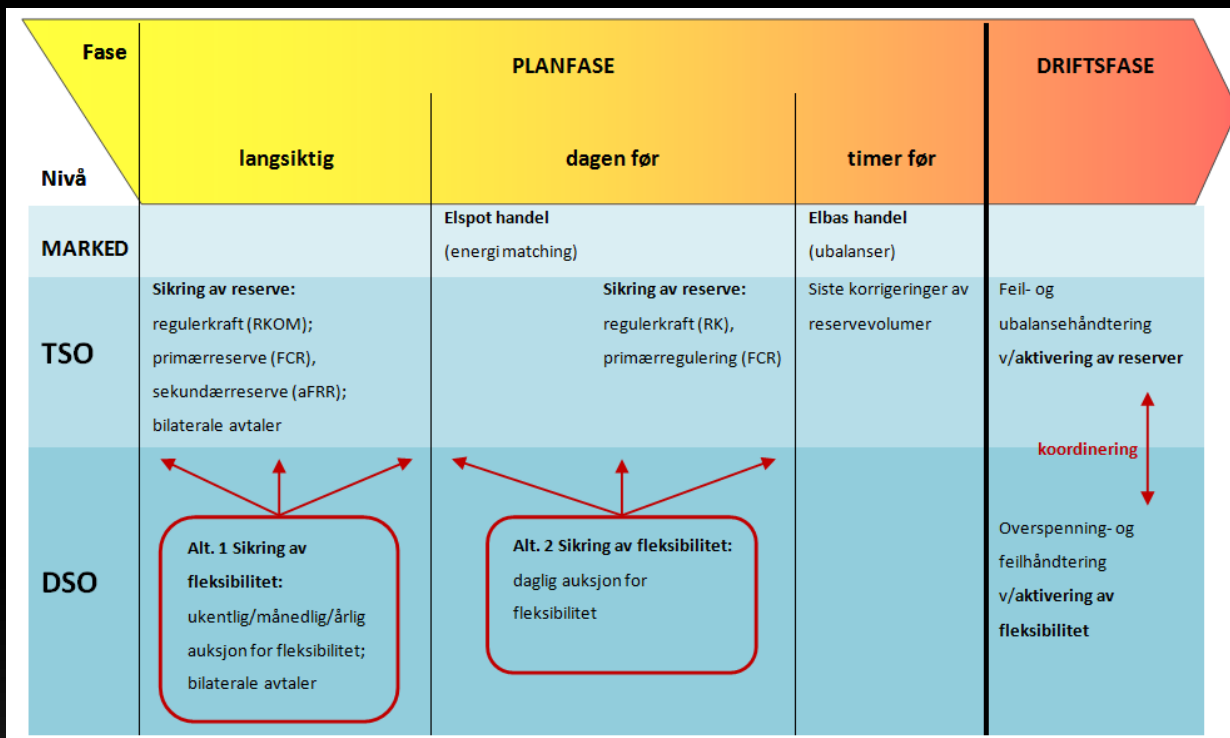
| Fase / Nivå | PLANFASE: langsiktig | PLANFASE: dagen før | PLANFASE: timer før | DRIFTSFASE |
|---|---|---|---|---|
| MARKED | | Elspot handel (energi matching) | Elbas handel (ubalanser) | |
| TSO | Sikring av reserve: regulerkraft (RKOM); primærreserve (FCR), sekundærreserve (aFRR); bilaterale avtaler | Sikring av reserve: regulerkraft (RK), primærregulering (FCR) | Siste korrigeringer av reservevolumer | Feil- og ubalansehåndtering v/aktivering av reserver |
| DSO | Alt. 1 Sikring av fleksibilitet: ukentlig/månedlig/årlig auksjon for fleksibilitet; bilaterale avtaler | Alt. 2 Sikring av fleksibilitet: daglig auksjon for fleksibilitet | | koordinering<br>Overspenning- og feilhåndtering v/aktivering av fleksibilitet |